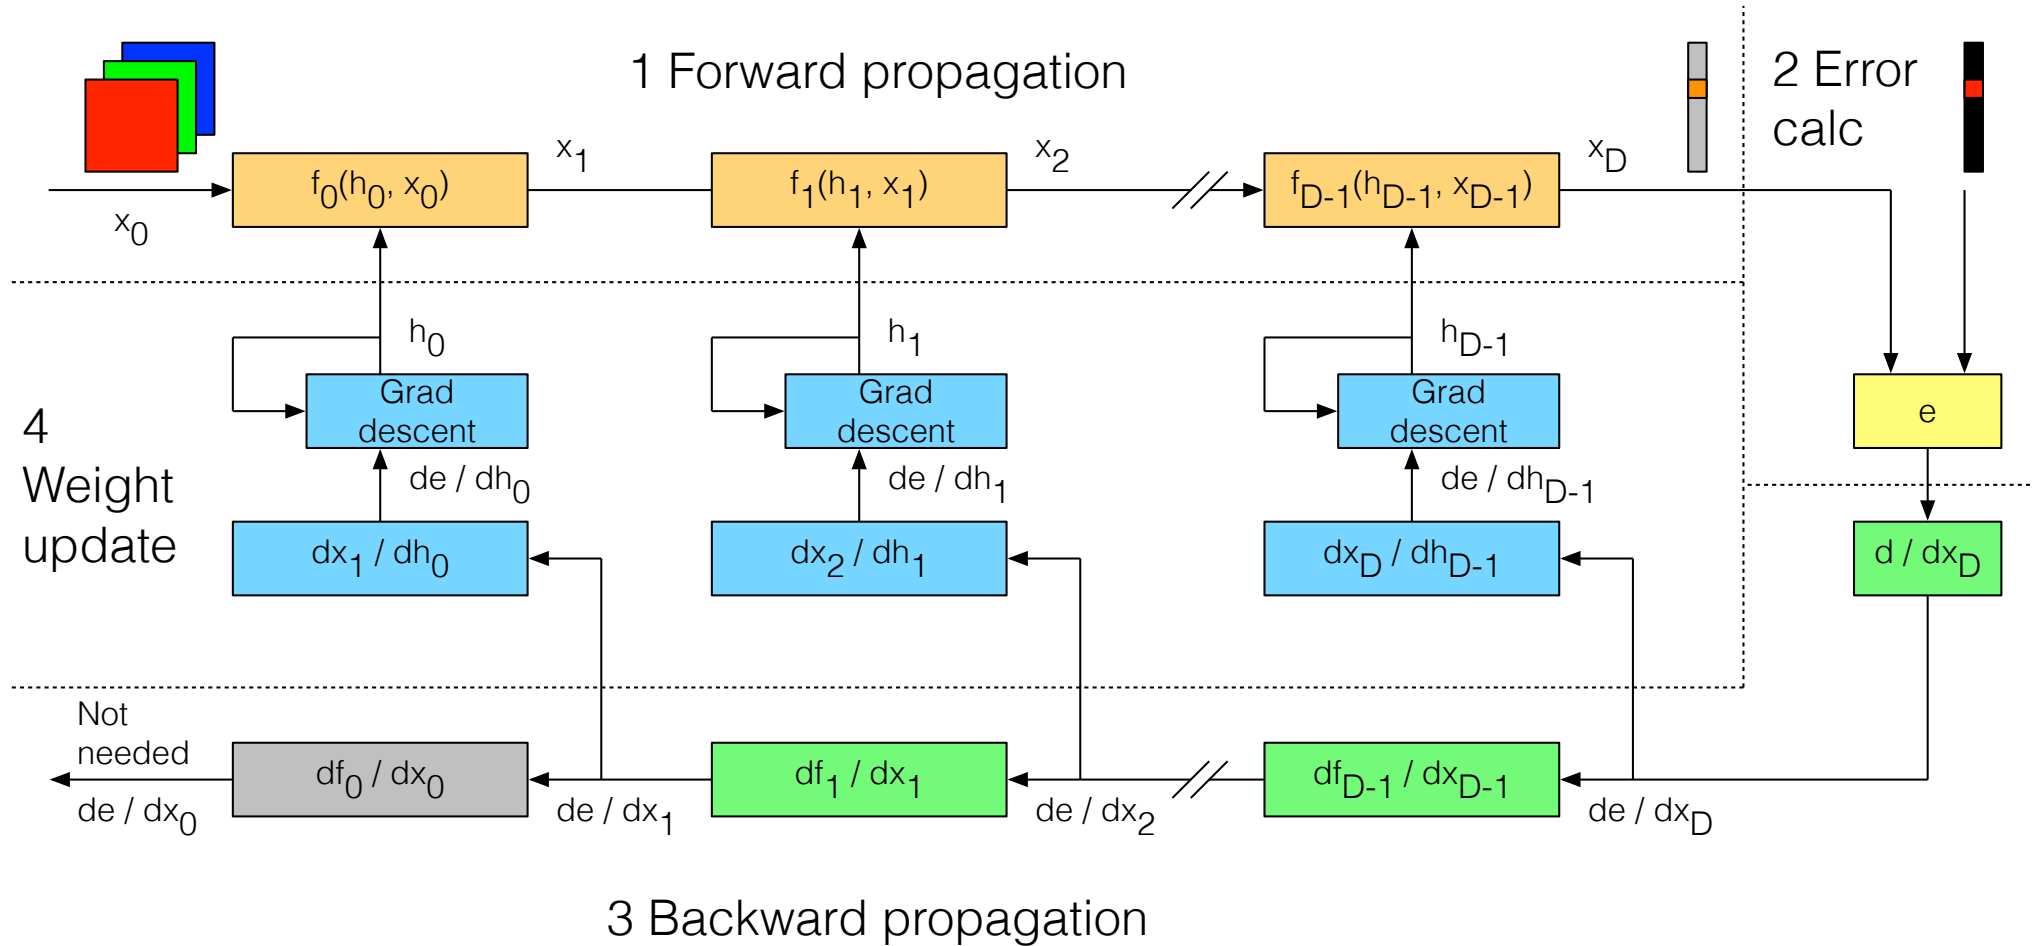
1 Forward propagation

2 Error calc

$x_0$

$f_0(h_0, x_0)$

$x_1$

$f_1(h_1, x_1)$

$x_2$

$f_{D-1}(h_{D-1}, x_{D-1})$

$x_D$

$h_0$

$h_1$

$h_{D-1}$

4 Weight update

Grad descent

Grad descent

Grad descent

e

de / $dh_0$

de / $dh_1$

de / $dh_{D-1}$

$dx_1$ / $dh_0$

$dx_2$ / $dh_1$

$dx_D$ / $dh_{D-1}$

d / $dx_D$

Not needed

$df_0$ / $dx_0$

$df_1$ / $dx_1$

$df_{D-1}$ / $dx_{D-1}$

de / $dx_0$

de / $dx_1$

de / $dx_2$

de / $dx_D$

3 Backward propagation